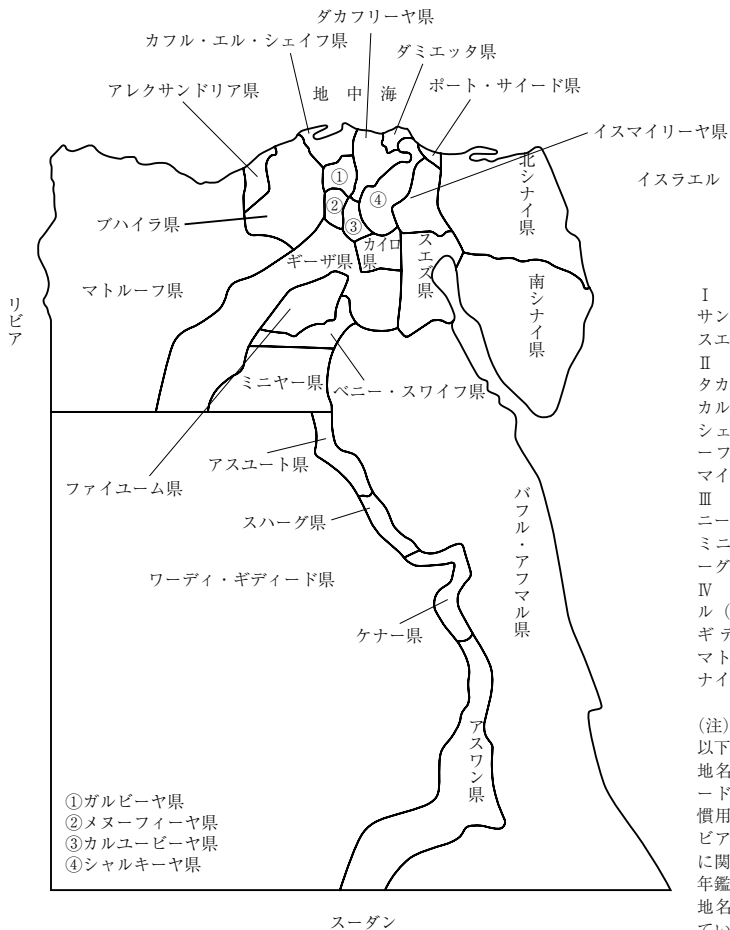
ダカフリーヤ県
カフル・エル・シェイフ県
ダミエッタ県
アレクサンドリア県
地 中 海
ポート・サイード県
イスマイリーヤ県
北シナイ県
イスラエル
①
②
③
④
ブハイラ県
カイロ県
スエズ県
ギーザ県
マトルーフ県
南シナイ県
リビア
ミニヤー県
ベニー・スワイフ県
アスユート県
ファイユーム県
バフル・アフマル県
スハーグ県
ワーディ・ギディード県
ケナー県
アスワン県
①ガルビーヤ県
②メヌーフィーヤ県
③カルユービーヤ県
④シャルキーヤ県
スーダン

Ⅰ
サン
スエ
Ⅱ
タカ
カル
シェ
ーフ
マイ
Ⅲ
ニー
ミニ
ーグ
Ⅳ
ル（
ギテ
マト
ナイ

（注）
以下
地名
ード
慣用
ビア
に関
年鑑
地名
てい